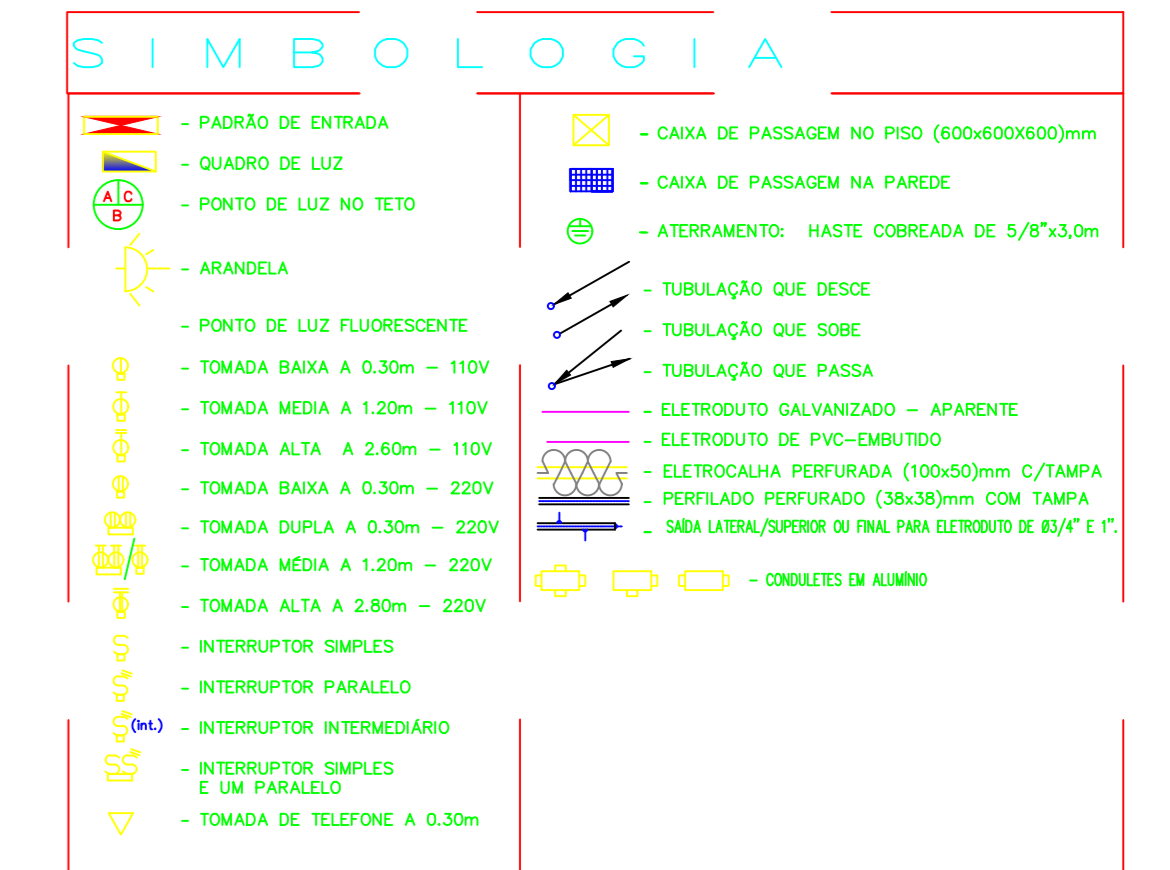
S I M B O L O G I A

- PADRÃO DE ENTRADA

- QUADRO DE LUZ

A C
B
- PONTO DE LUZ NO TETO

- ARANDELA

- PONTO DE LUZ FLUORESCENTE

- TOMADA BAIXA A 0.30m – 110V

- TOMADA MEDIA A 1.20m – 110V

- TOMADA ALTA A 2.60m – 110V

- TOMADA BAIXA A 0.30m – 220V

- TOMADA DUPLA A 0.30m – 220V

- TOMADA MÉDIA A 1.20m – 220V

- TOMADA ALTA A 2.80m – 220V

- INTERRUPTOR SIMPLES

- INTERRUPTOR PARALELO

(int.) - INTERRUPTOR INTERMEDIÁRIO

- INTERRUPTOR SIMPLES E UM PARALELO

- TOMADA DE TELEFONE A 0.30m

- CAIXA DE PASSAGEM NO PISO (600x600X600)mm

- CAIXA DE PASSAGEM NA PAREDE

- ATERRAMENTO: HASTE COBREADA DE 5/8"x3,0m

- TUBULAÇÃO QUE DESCE

- TUBULAÇÃO QUE SOBE

- TUBULAÇÃO QUE PASSA

- ELETRODUTO GALVANIZADO – APARENTE

- ELETRODUTO DE PVC–EMBUTIDO

- ELETROCALHA PERFURADA (100x50)mm C/TAMPA

- PERFILADO PERFURADO (38x38)mm COM TAMPA

- SAÍDA LATERAL/SUPERIOR OU FINAL PARA ELETRODUTO DE Ø3/4" E 1".

- CONDULETES EM ALUMÍNIO